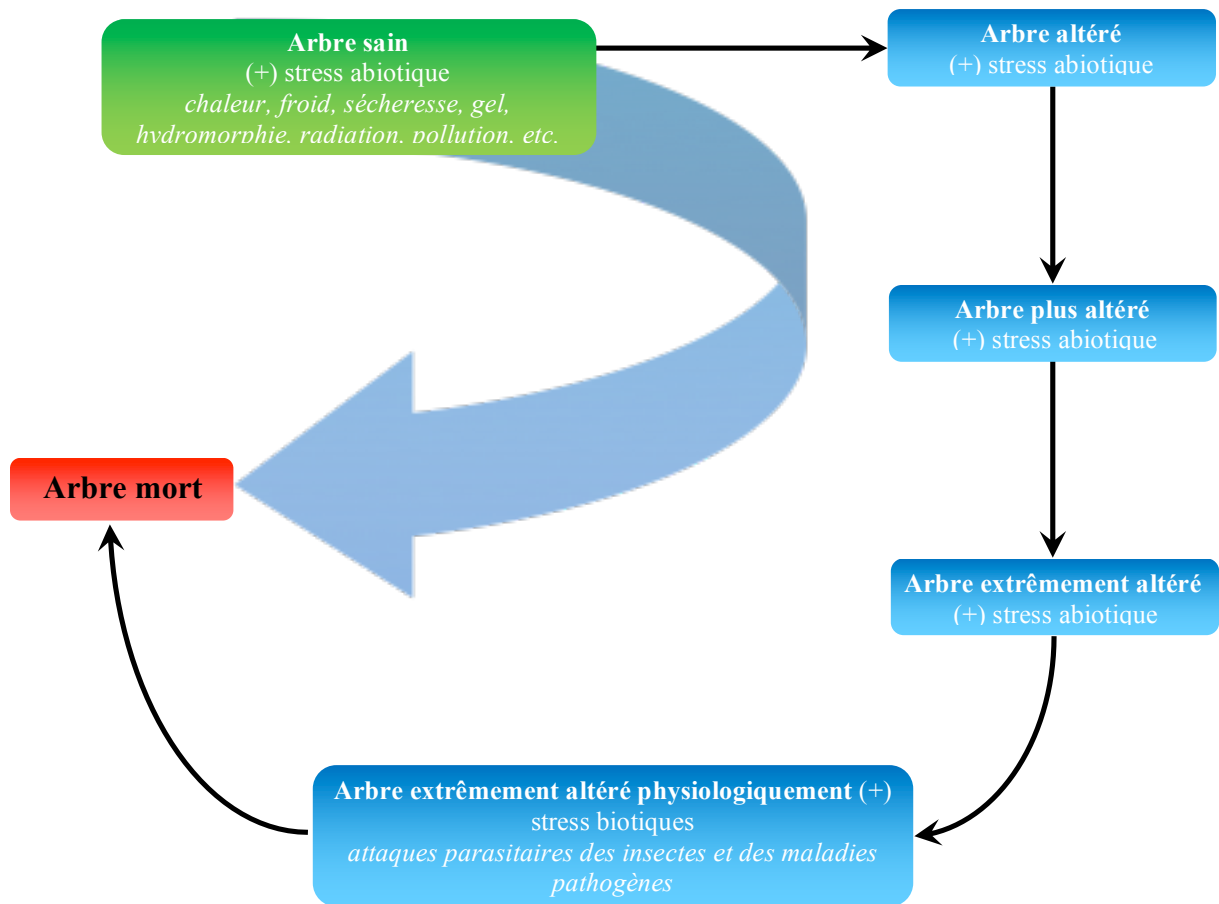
Arbre sain
(+) stress abiotique
chaleur, froid, sécheresse, gel, hydromorphie, radiation, pollution, etc.

Arbre altéré
(+) stress abiotique

Arbre plus altéré
(+) stress abiotique

Arbre extrêmement altéré
(+) stress abiotique

Arbre extrêmement altéré physiologiquement (+) stress biotiques
attaques parasitaires des insectes et des maladies pathogènes

Arbre mort